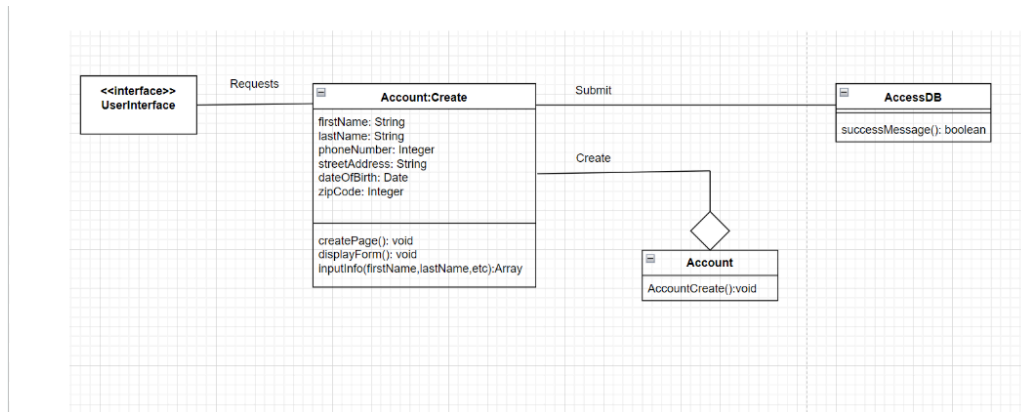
<<interface>>
UserInterface

Requests

Account:Create

firstName: String
lastName: String
phoneNumber: Integer
streetAddress: String
dateOfBirth: Date
zipCode: Integer

createPage(): void
displayForm(): void
inputInfo(firstName,lastName,etc):Array

Submit

Create

AccessDB

successMessage(): boolean

Account

AccountCreate():void